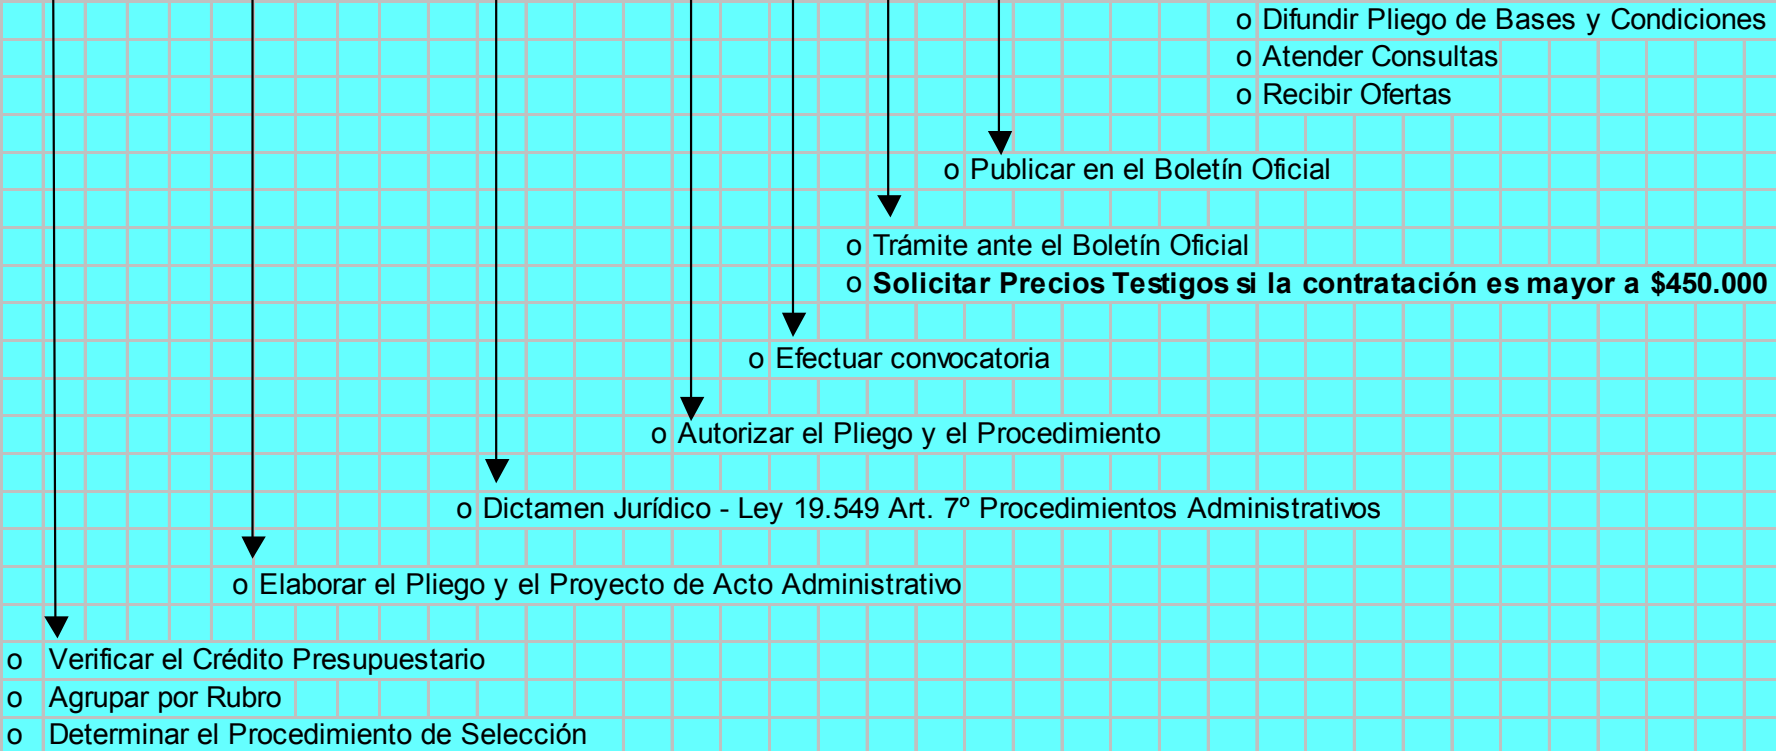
o Difundir Pliego de Bases y Condiciones
o Atender Consultas
o Recibir Ofertas

o Publicar en el Boletín Oficial

o Trámite ante el Boletín Oficial
o **Solicitar Precios Testigos si la contratación es mayor a $450.000**

o Efectuar convocatoria

o Autorizar el Pliego y el Procedimiento

o Dictamen Jurídico - Ley 19.549 Art. 7º Procedimientos Administrativos

o Elaborar el Pliego y el Proyecto de Acto Administrativo

o Verificar el Crédito Presupuestario
o Agrupar por Rubro
o Determinar el Procedimiento de Selección